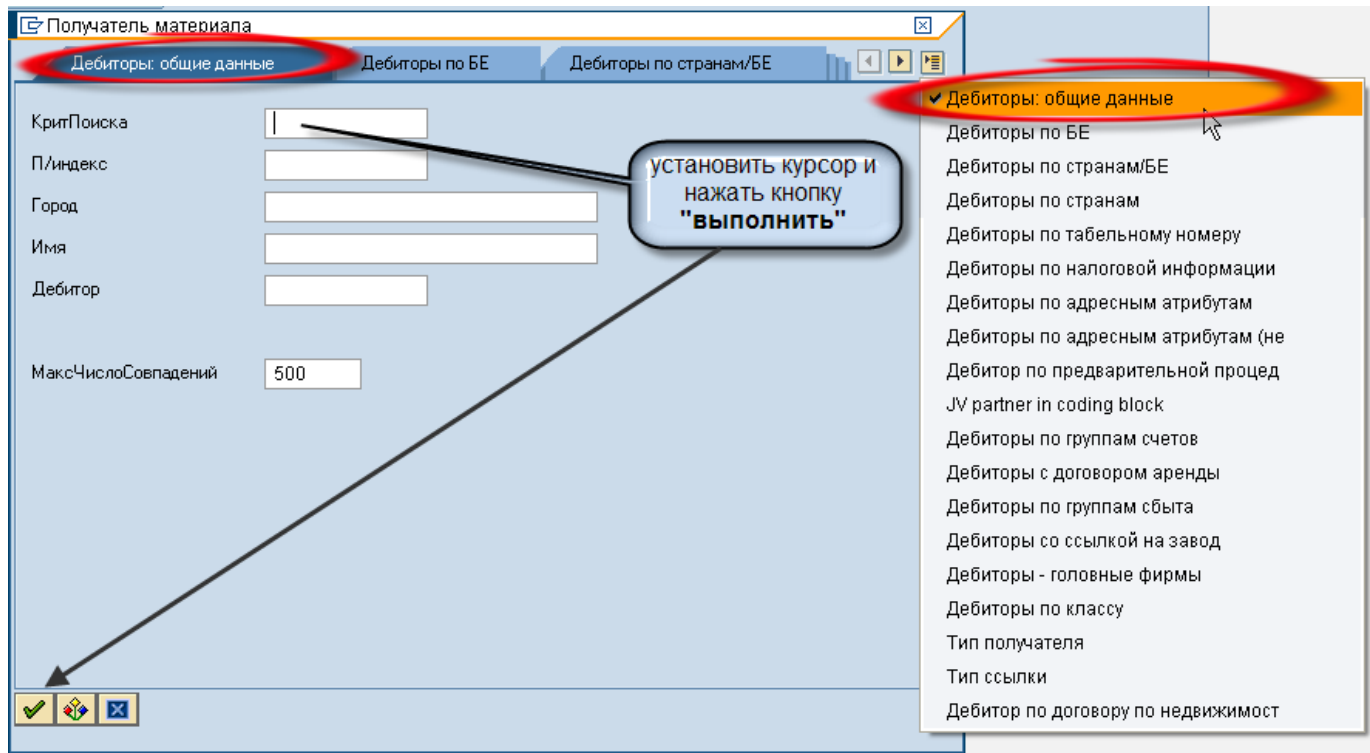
Получатель материала

Дебиторы: общие данные | Дебиторы по БЕ | Дебиторы по странам/БЕ

КритПоиска

П/индекс

Город

Имя

Дебитор

МаксЧислоСовпадений 500

установить курсор и нажать кнопку "выполнить"

✔ Дебиторы: общие данные
Дебиторы по БЕ
Дебиторы по странам/БЕ
Дебиторы по странам
Дебиторы по табельному номеру
Дебиторы по налоговой информации
Дебиторы по адресным атрибутам
Дебиторы по адресным атрибутам (не
Дебитор по предварительной процед
JV partner in coding block
Дебиторы по группам счетов
Дебиторы с договором аренды
Дебиторы по группам сбыта
Дебиторы со ссылкой на завод
Дебиторы - головные фирмы
Дебиторы по классу
Тип получателя
Тип ссылки
Дебитор по договору по недвижимост